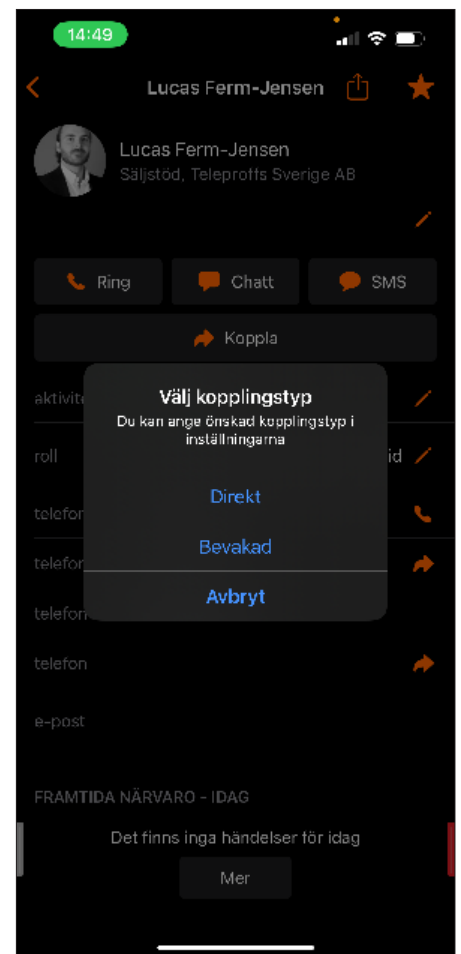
14:49

Lucas Ferm-Jensen

Lucas Ferm-Jensen
Säljstöd, Teleproffs Sverige AB

Ring
Chatt
SMS

Koppla

aktivite

roll

id

telefon

telefon

telefon

telefon

e-post

Välj kopplingstyp
Du kan ange önskad kopplingstyp i inställningarna

Direkt

Bevakad

Avbryt

FRAMTIDA NÄRVARO - IDAG

Det finns inga händelser för idag

Mer